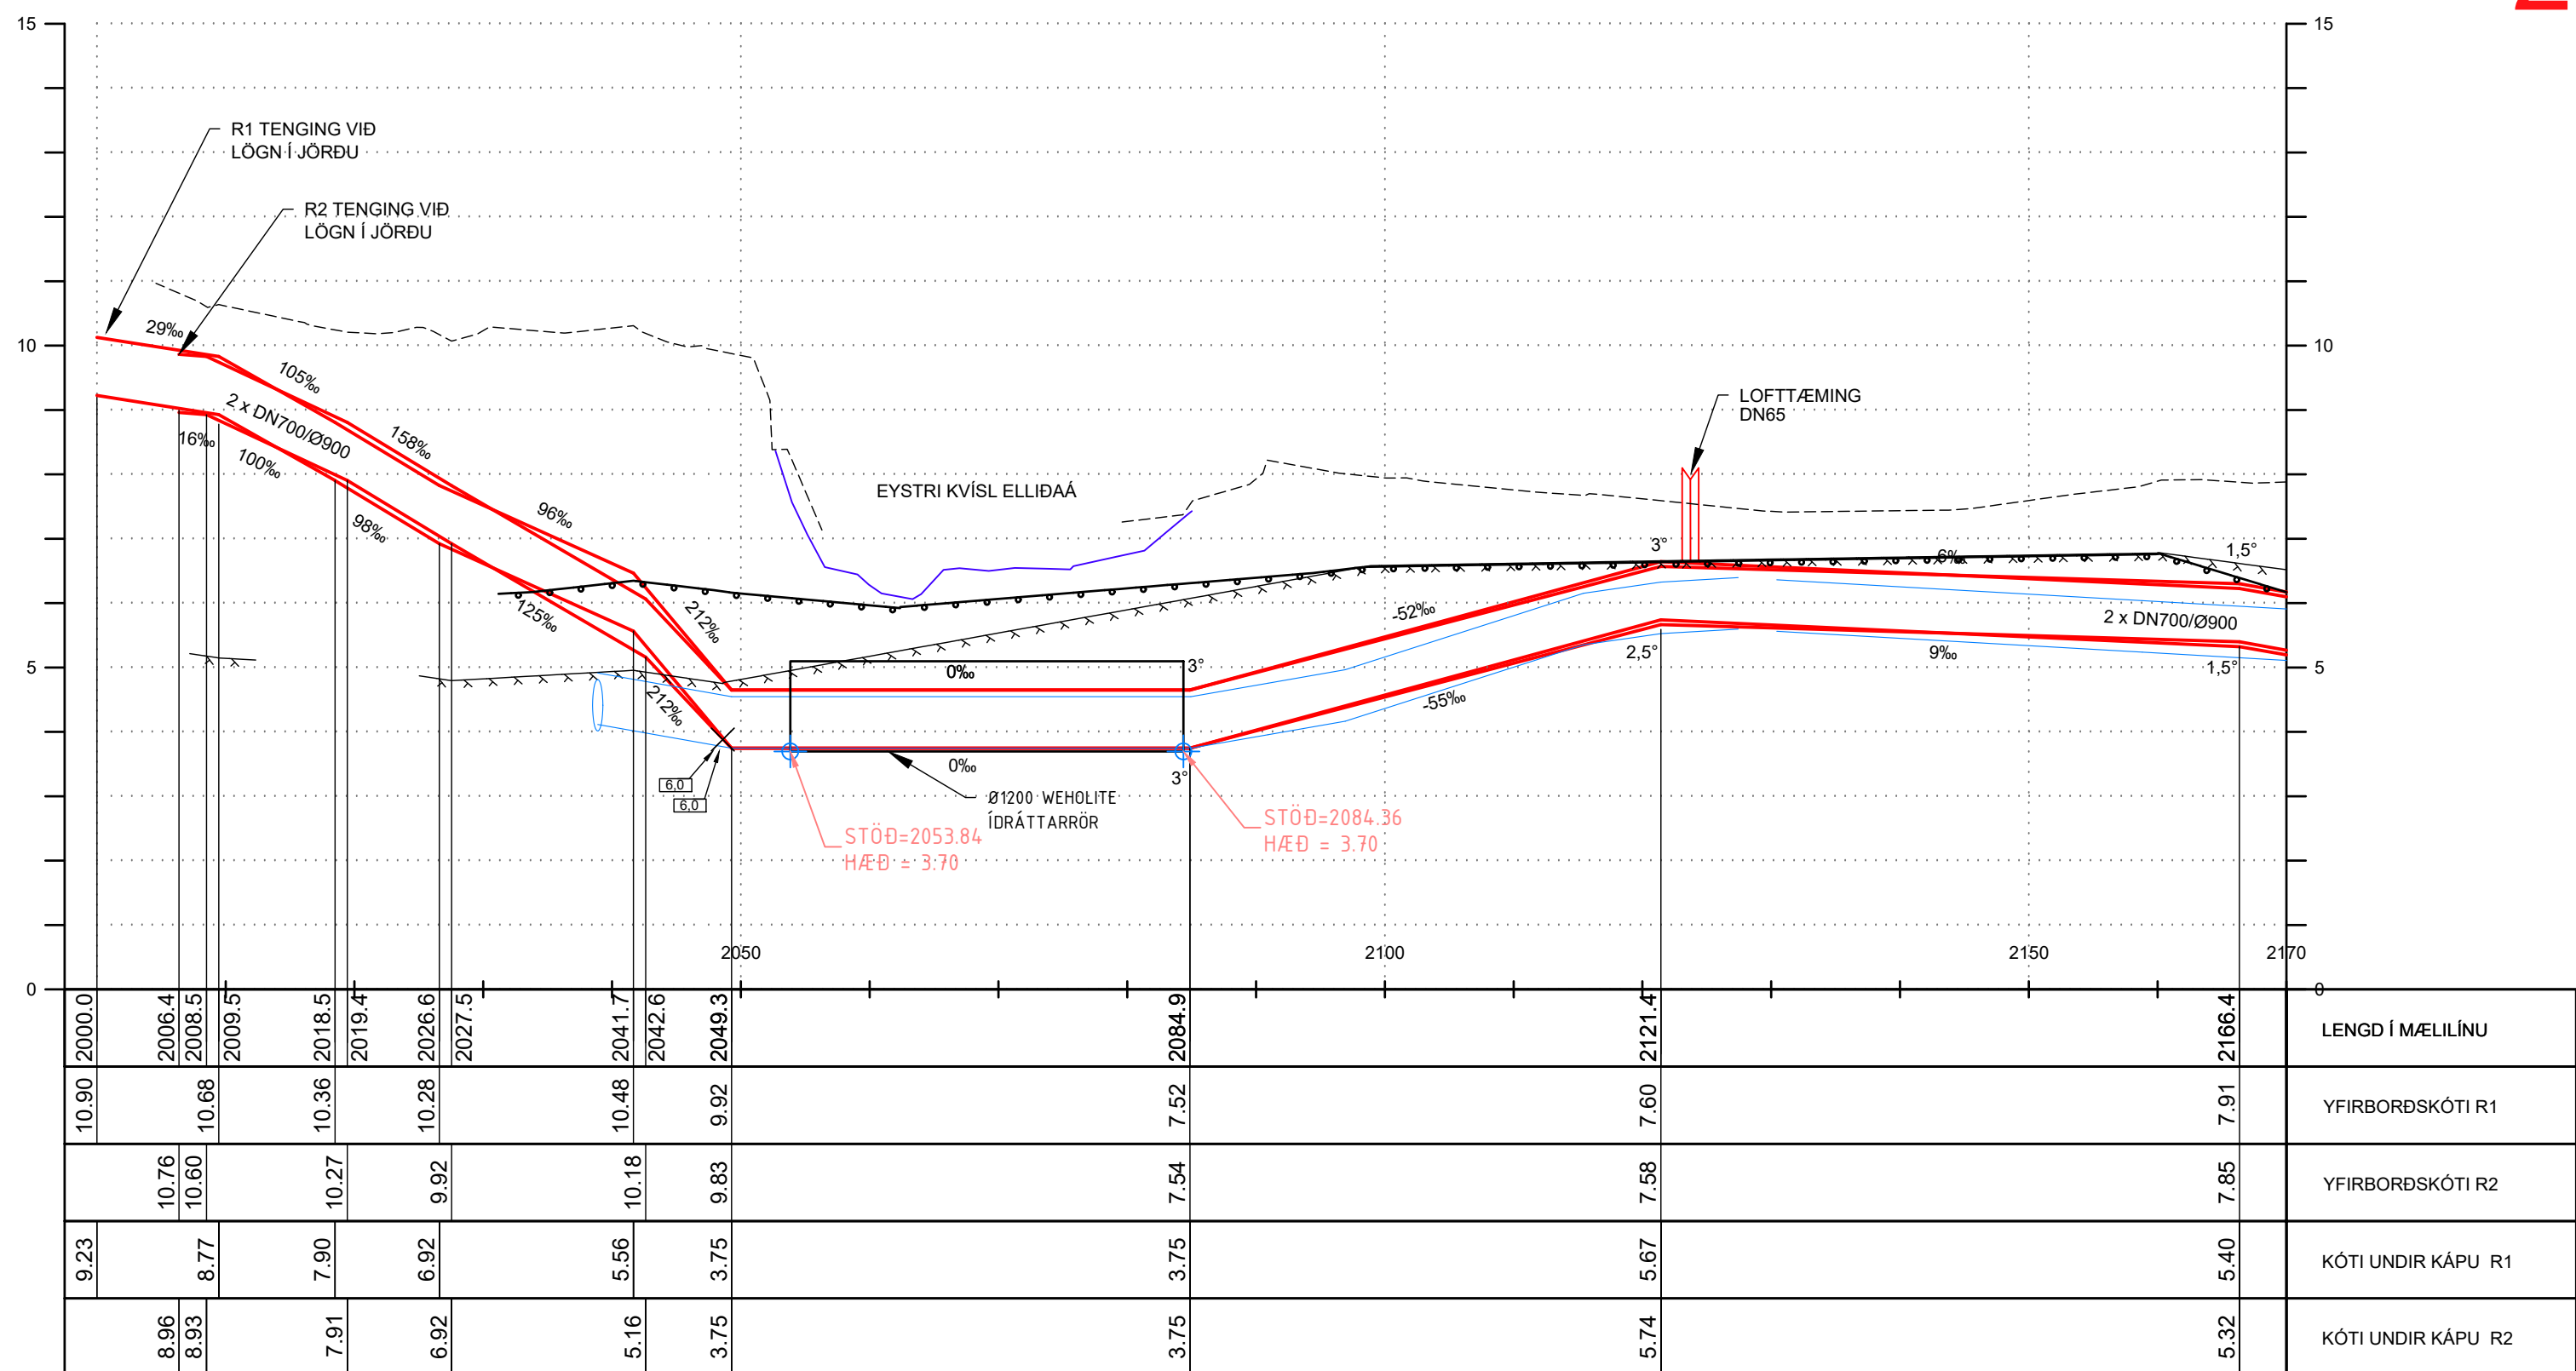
15
10
5
0

R1 TENGING VIÐ
LÖGN Í JÖRÐU

R2 TENGING VIÐ
LÖGN Í JÖRÐU

29‰
105‰
2 x DN700/Ø900
16‰
100‰
158‰
98‰
96‰
125‰
212‰
212‰

EYSTRI KVÍSL ELLIÐAÁ

LOFTTÆMING
DN65

3°
6‰
1,5°
-52‰
2 x DN700/Ø900
0‰
3°
2,5°
9‰
1,5°
-55‰
0‰
3°

6,0
6,0

Ø1200 WEHOLITE
ÍDRÁTTARRÖR

STÖÐ=2053.84
HÆÐ = 3.70

STÖÐ=2084.36
HÆÐ = 3.70

2050
2100
2150
2170

15
10
5
0

| 2000.0 | 2006.4 | 2008.5 | 2009.5 | 2018.5 | 2019.4 | 2026.6 | 2027.5 | 2041.7 | 2042.6 | 2049.3 | 2084.9 | 2121.4 | 2166.4 | LENGD Í MÆLILÍNU |
|---|---|---|---|---|---|---|---|---|---|---|---|---|---|---|
| 10.90 | | 10.68 | | 10.36 | | 10.28 | | 10.48 | | 9.92 | 7.52 | 7.60 | 7.91 | YFIRBORÐSKÓTI R1 |
| | 10.76 | 10.60 | | | 10.27 | | 9.92 | | 10.18 | 9.83 | 7.54 | 7.58 | 7.85 | YFIRBORÐSKÓTI R2 |
| 9.23 | | 8.77 | | 7.90 | | 6.92 | | 5.56 | | 3.75 | 3.75 | 5.67 | 5.40 | KÓTI UNDIR KÁPU R1 |
| | 8.96 | 8.93 | | | 7.91 | | 6.92 | | 5.16 | 3.75 | 3.75 | 5.74 | 5.32 | KÓTI UNDIR KÁPU R2 |